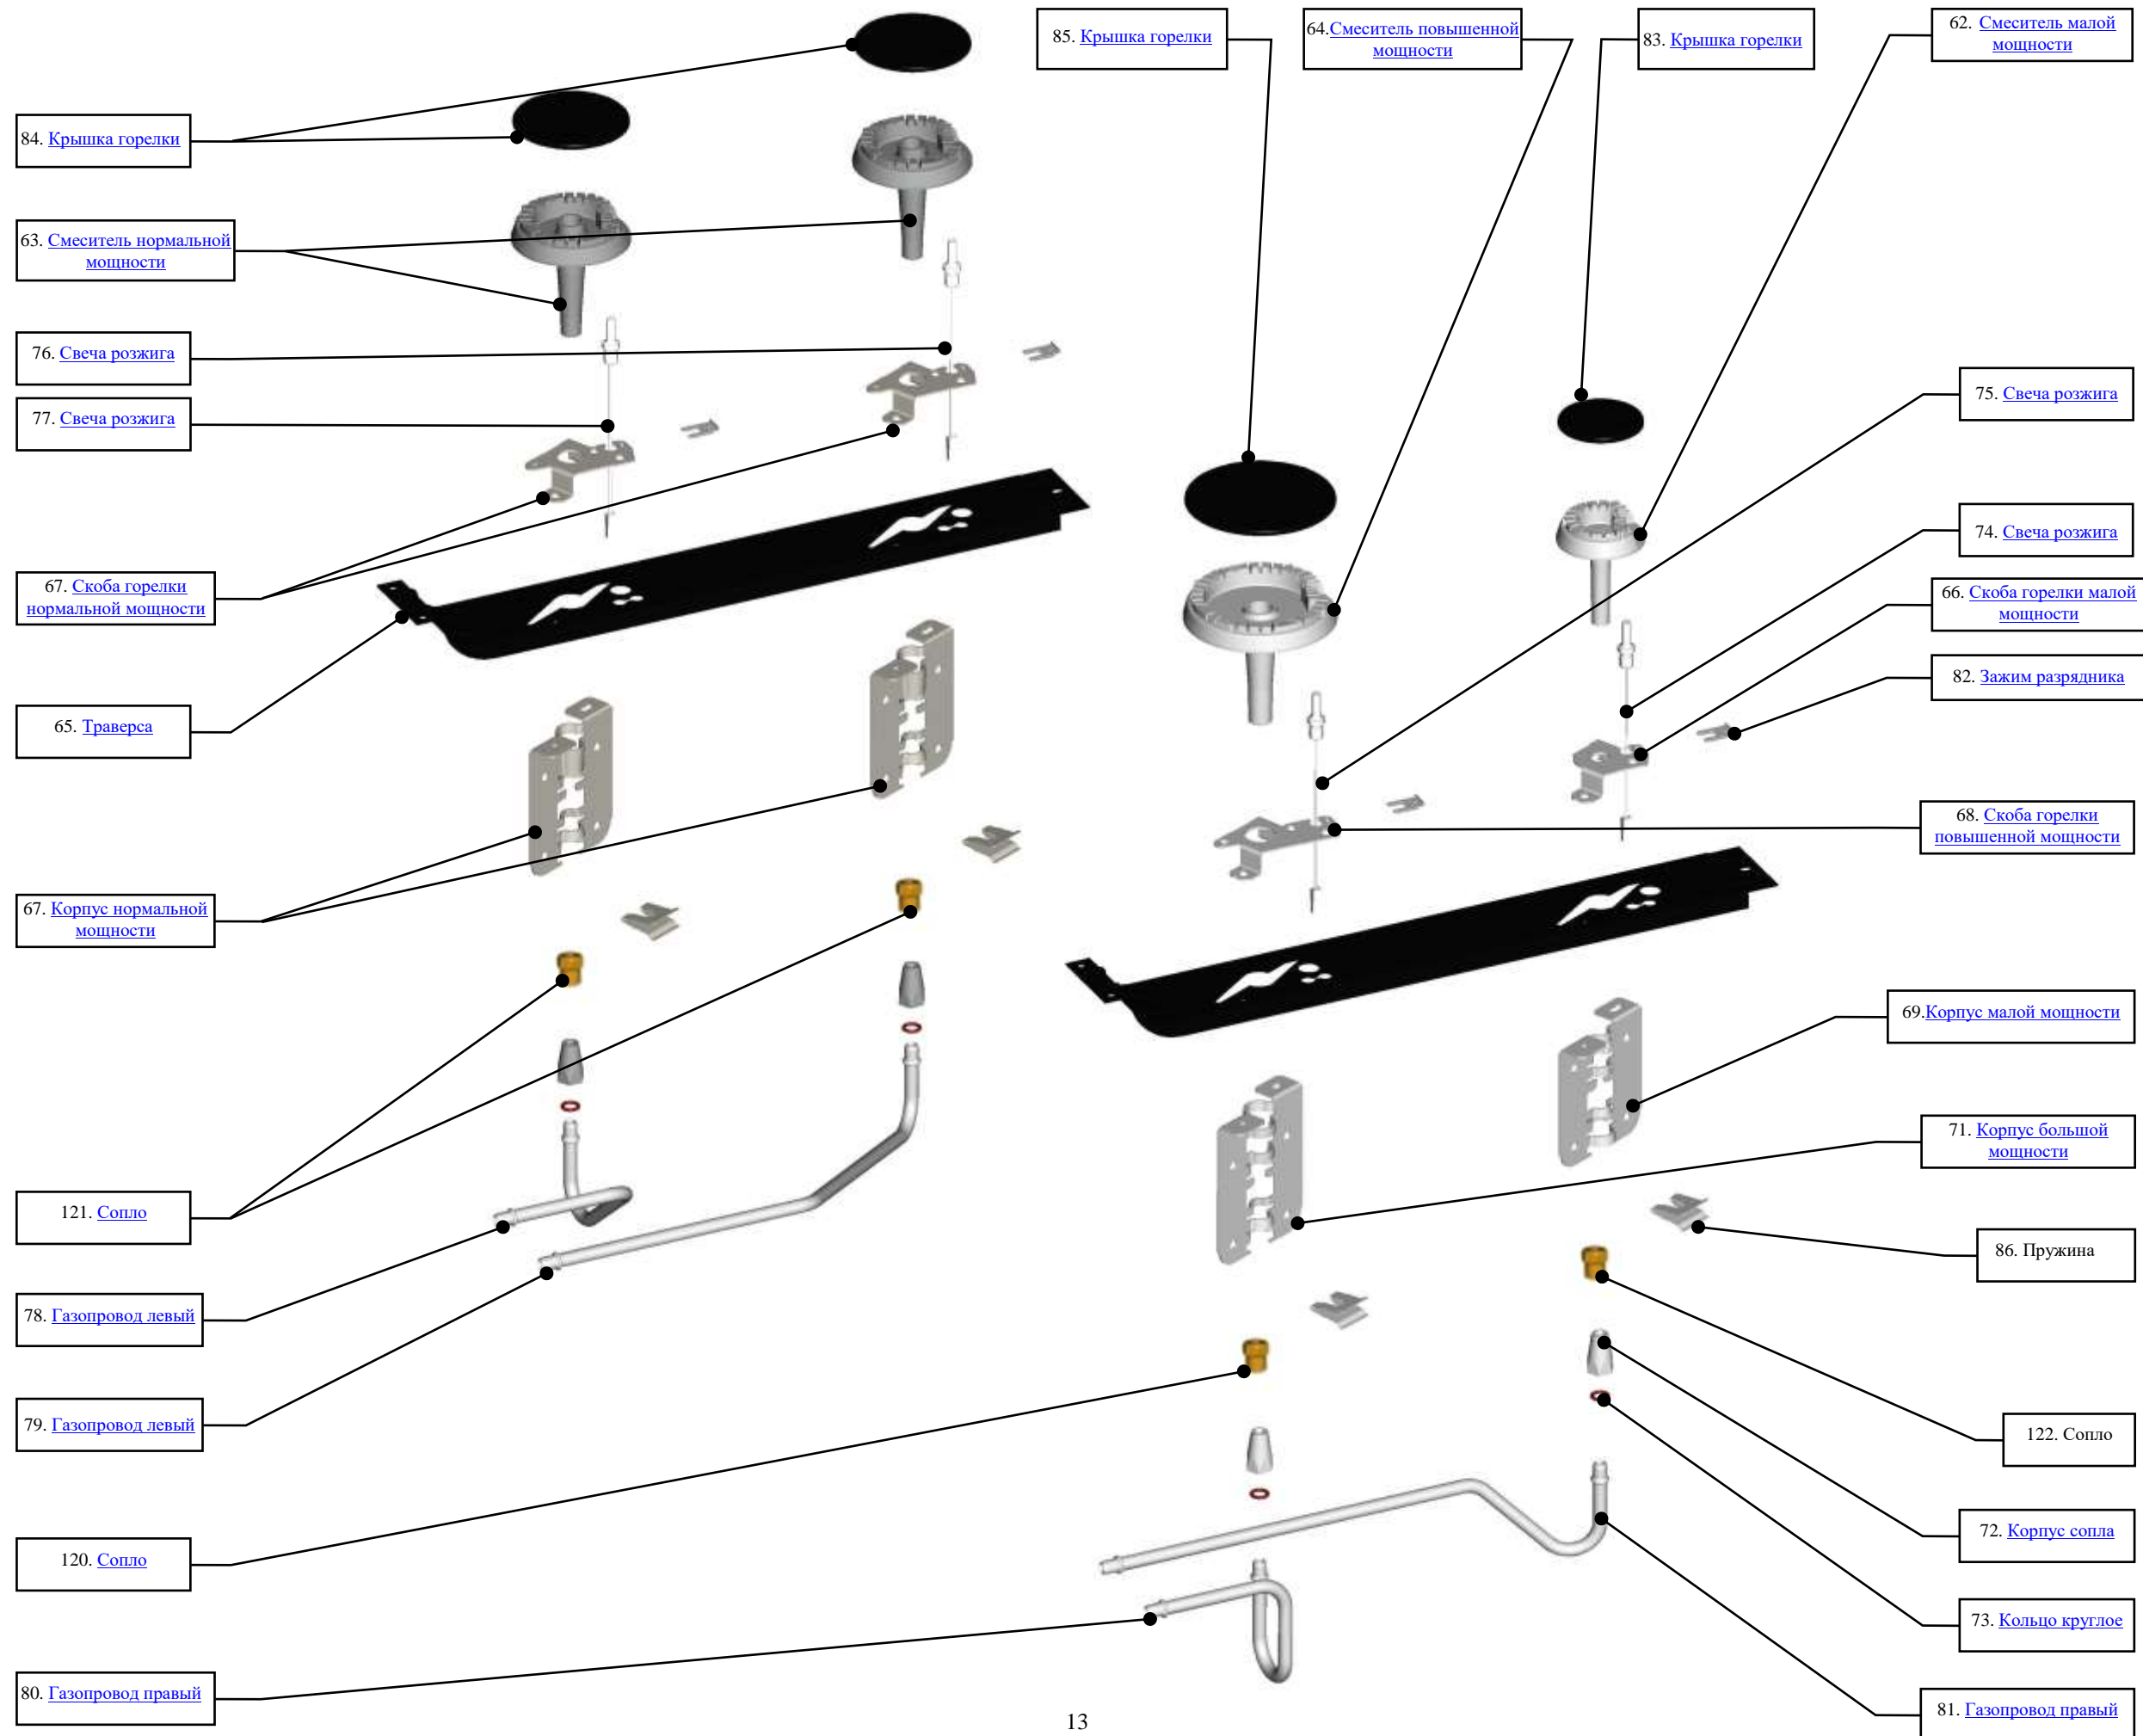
85. Крышка горелки

64.Смеситель повышенной мощности

83. Крышка горелки

62. Смеситель малой мощности

84. Крышка горелки

63. Смеситель нормальной мощности

76. Свеча розжига

77. Свеча розжига

75. Свеча розжига

74. Свеча розжига

66. Скоба горелки малой мощности

67. Скоба горелки нормальной мощности

82. Зажим разрядника

65. Траверса

68. Скоба горелки повышенной мощности

67. Корпус нормальной мощности

69.Корпус малой мощности

71. Корпус большой мощности

121. Сопло

86. Пружина

78. Газопровод левый

79. Газопровод левый

122. Сопло

72. Корпус сопла

120. Сопло

73. Кольцо круглое

80. Газопровод правый

81. Газопровод правый

13